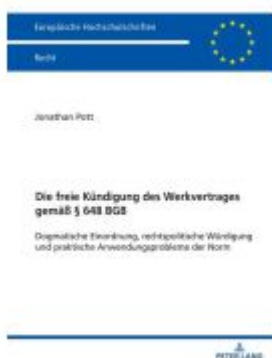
Europäische Hochschulschriften

Recht

Jonathan Pott

Die freie Kündigung des Werkvertrages gemäß § 648 BGB

Dogmatische Einordnung, rechtspolitische Würdigung und praktische Anwendungsprobleme der Norm

PETER LANG